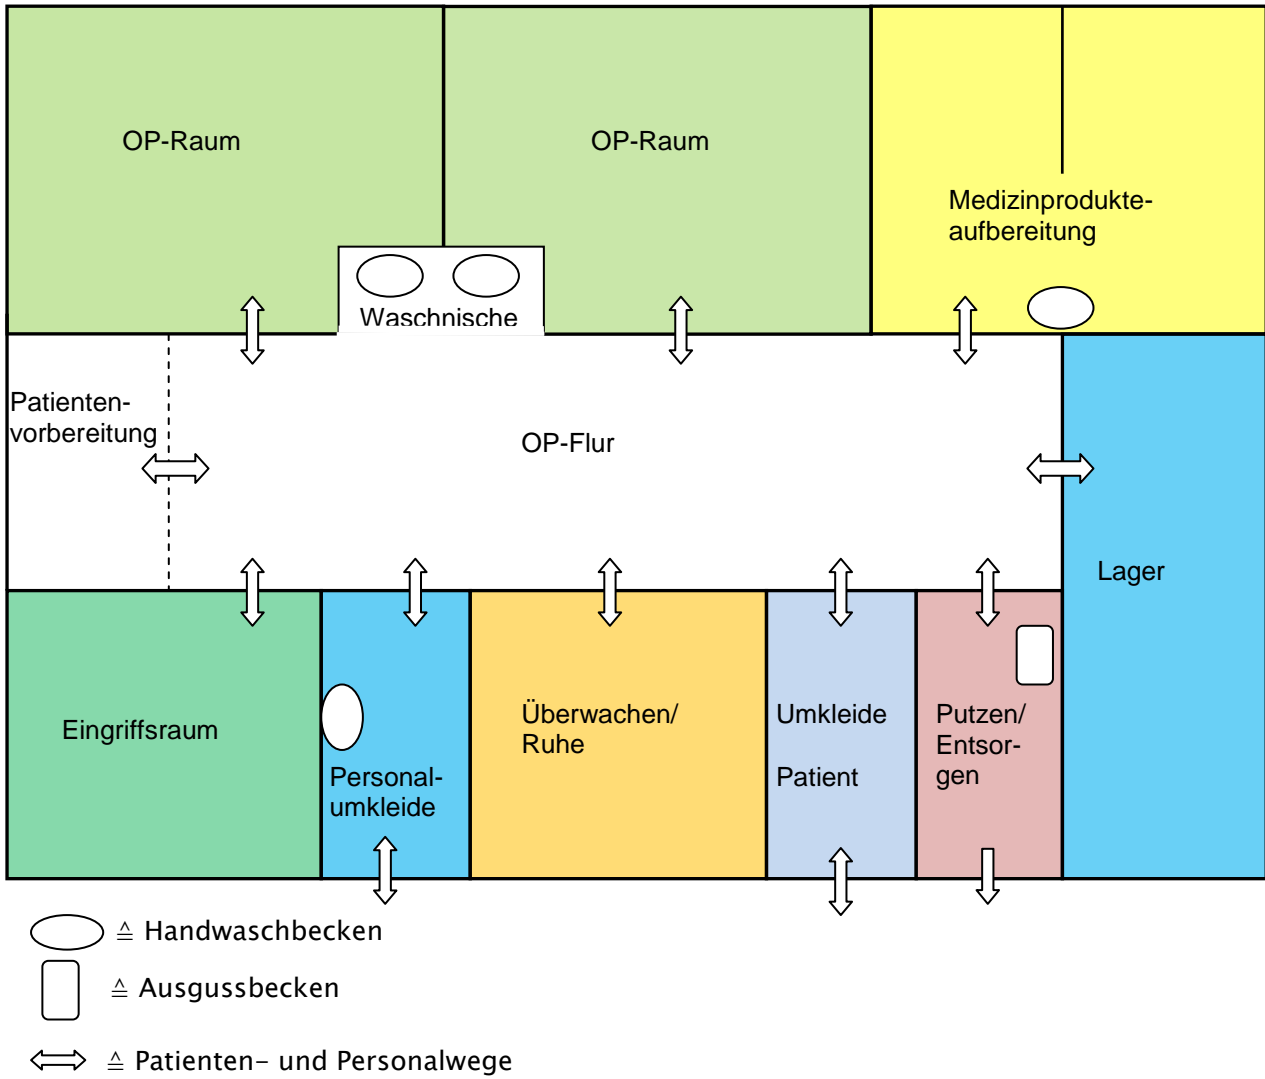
OP-Raum

OP-Raum

Medizinprodukteaufbereitung

Waschnische

Patientenvorbereitung

OP-Flur

Lager

Eingriffsraum

Personalumkleide

Überwachen/ Ruhe

Umkleide

Patient

Putzen/ Entsorgen

$\triangleq$ Handwaschbecken

$\triangleq$ Ausgussbecken

$\triangleq$ Patienten- und Personalwege